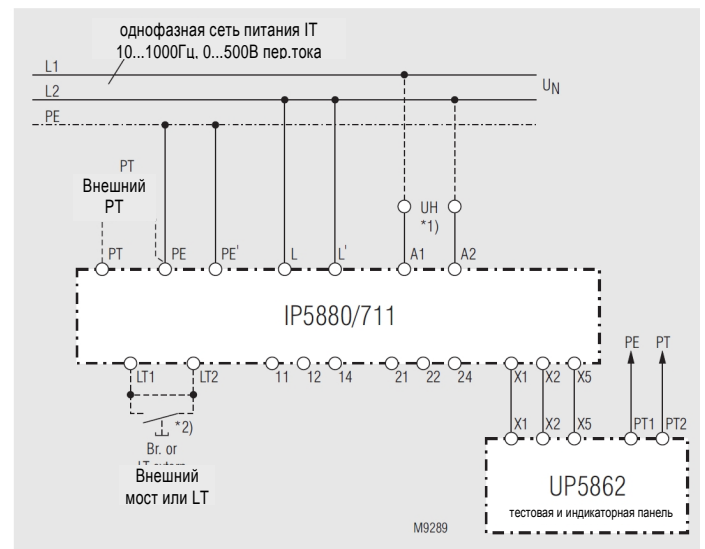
однофазная сеть питания IT
10...1000Гц, 0...500В пер.тока

L1
L2
PE
$U_N$

PT
Внешний
PT

UH
*1)

PT
PE
PE'
L
L'
A1
A2

IP5880/711

LT1
LT2
11
12
14
21
22
24
X1
X2
X5

PE
PT

*2)
Br. or
LT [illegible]
Внешний
мост или LT

X1
X2
X5
PT1
PT2

UP5862
тестовая и индикаторная панель

M9289